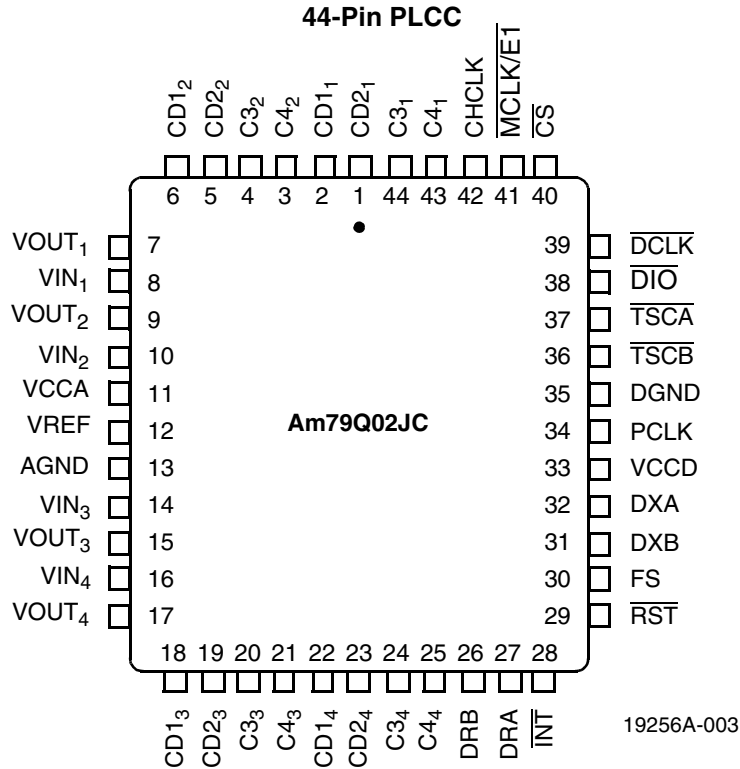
44-Pin PLCC

$CD1_2$ $CD2_2$ $C3_2$ $C4_2$ $CD1_1$ $CD2_1$ $C3_1$ $C4_1$ CHCLK $\overline{MCLK}/E1$ $\overline{CS}$

6 5 4 3 2 1 44 43 42 41 40

$VOUT_1$ 7
$VIN_1$ 8
$VOUT_2$ 9
$VIN_2$ 10
VCCA 11
VREF 12
AGND 13
$VIN_3$ 14
$VOUT_3$ 15
$VIN_4$ 16
$VOUT_4$ 17

39 $\overline{DCLK}$
38 $\overline{DIO}$
37 $\overline{TSCA}$
36 $\overline{TSCB}$
35 DGND
34 PCLK
33 VCCD
32 DXA
31 DXB
30 FS
29 $\overline{RST}$

Am79Q02JC

18 19 20 21 22 23 24 25 26 27 28

$CD1_3$ $CD2_3$ $C3_3$ $C4_3$ $CD1_4$ $CD2_4$ $C3_4$ $C4_4$ DRB DRA $\overline{INT}$

19256A-003